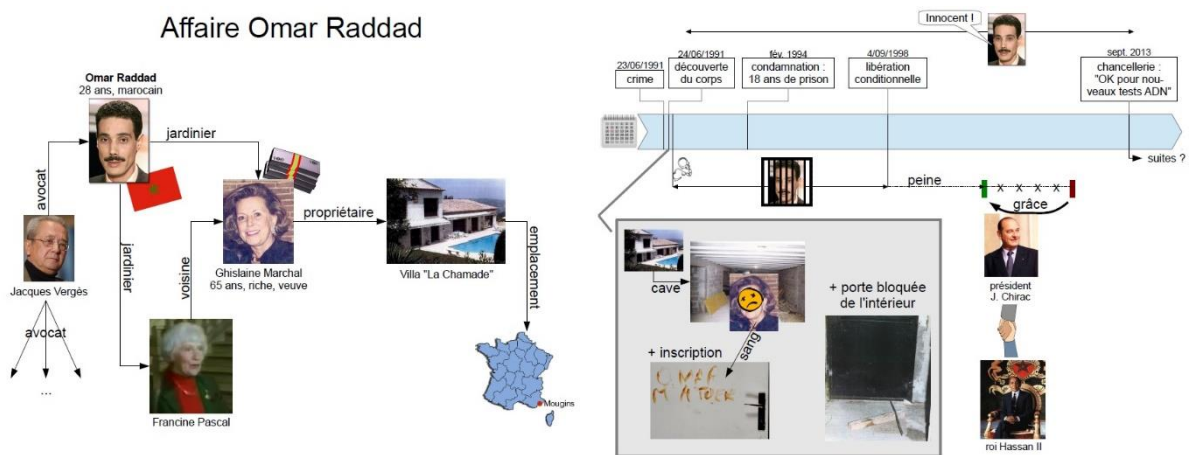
Affaire Omar Raddad

Omar Raddad
28 ans, marocain

jardinier

avocat

jardinier

voisine

propriétaire

emplacement

Jacques Vergès

avocat

...

Ghislaine Marchal
65 ans, riche, veuve

Villa "La Chamade"

Francine Pascal

Mougins

Innocent !

23/06/1991
crime

24/06/1991
découverte du corps

fév. 1994
condamnation : 18 ans de prison

4/09/1998
libération conditionnelle

sept. 2013
chancellerie : "OK pour nouveaux tests ADN"

suites ?

peine

grâce

président
J. Chirac

roi Hassan II

cave

sang

+ porte bloquée de l'intérieur

+ inscription

OMAR M'A TUER